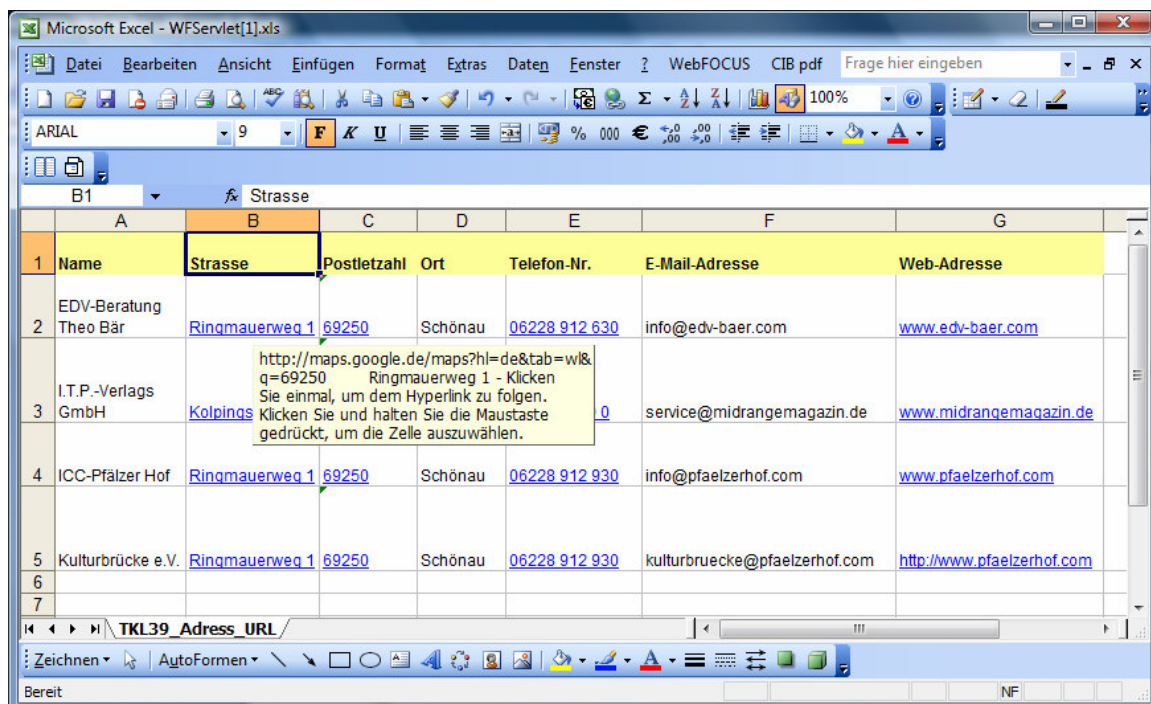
Microsoft Excel - WFServlet[1].xls

Datei Bearbeiten Ansicht Einfügen Format Extras Daten Fenster ? WebFOCUS CIB pdf Frage hier eingeben

100%

ARIAL 9 F K U % 000 €

B1 $f_x$ Strasse

| | A | B | C | D | E | F | G |
|---|---|---|---|---|---|---|---|
| 1 | Name | Strasse | Postletzahl | Ort | Telefon-Nr. | E-Mail-Adresse | Web-Adresse |
| 2 | EDV-Beratung Theo Bär | Ringmauerweg 1 | 69250 | Schönau | 06228 912 630 | info@edv-baer.com | www.edv-baer.com |
| 3 | I.T.P.-Verlags GmbH | Kolpings | | | 0 | service@midrangemagazin.de | www.midrangemagazin.de |
| 4 | ICC-Pfälzer Hof | Ringmauerweg 1 | 69250 | Schönau | 06228 912 930 | info@pfaelzerhof.com | www.pfaelzerhof.com |
| 5 | Kulturbrücke e.V. | Ringmauerweg 1 | 69250 | Schönau | 06228 912 930 | kulturbruecke@pfaelzerhof.com | http://www.pfaelzerhof.com |
| 6 | | | | | | | |
| 7 | | | | | | | |

http://maps.google.de/maps?hl=de&tab=wl&q=69250 Ringmauerweg 1 - Klicken Sie einmal, um dem Hyperlink zu folgen. Klicken Sie und halten Sie die Maustaste gedrückt, um die Zelle auszuwählen.

TKL39_Adress_URL

Zeichnen ▾ AutoFormen ▾

Bereit NF